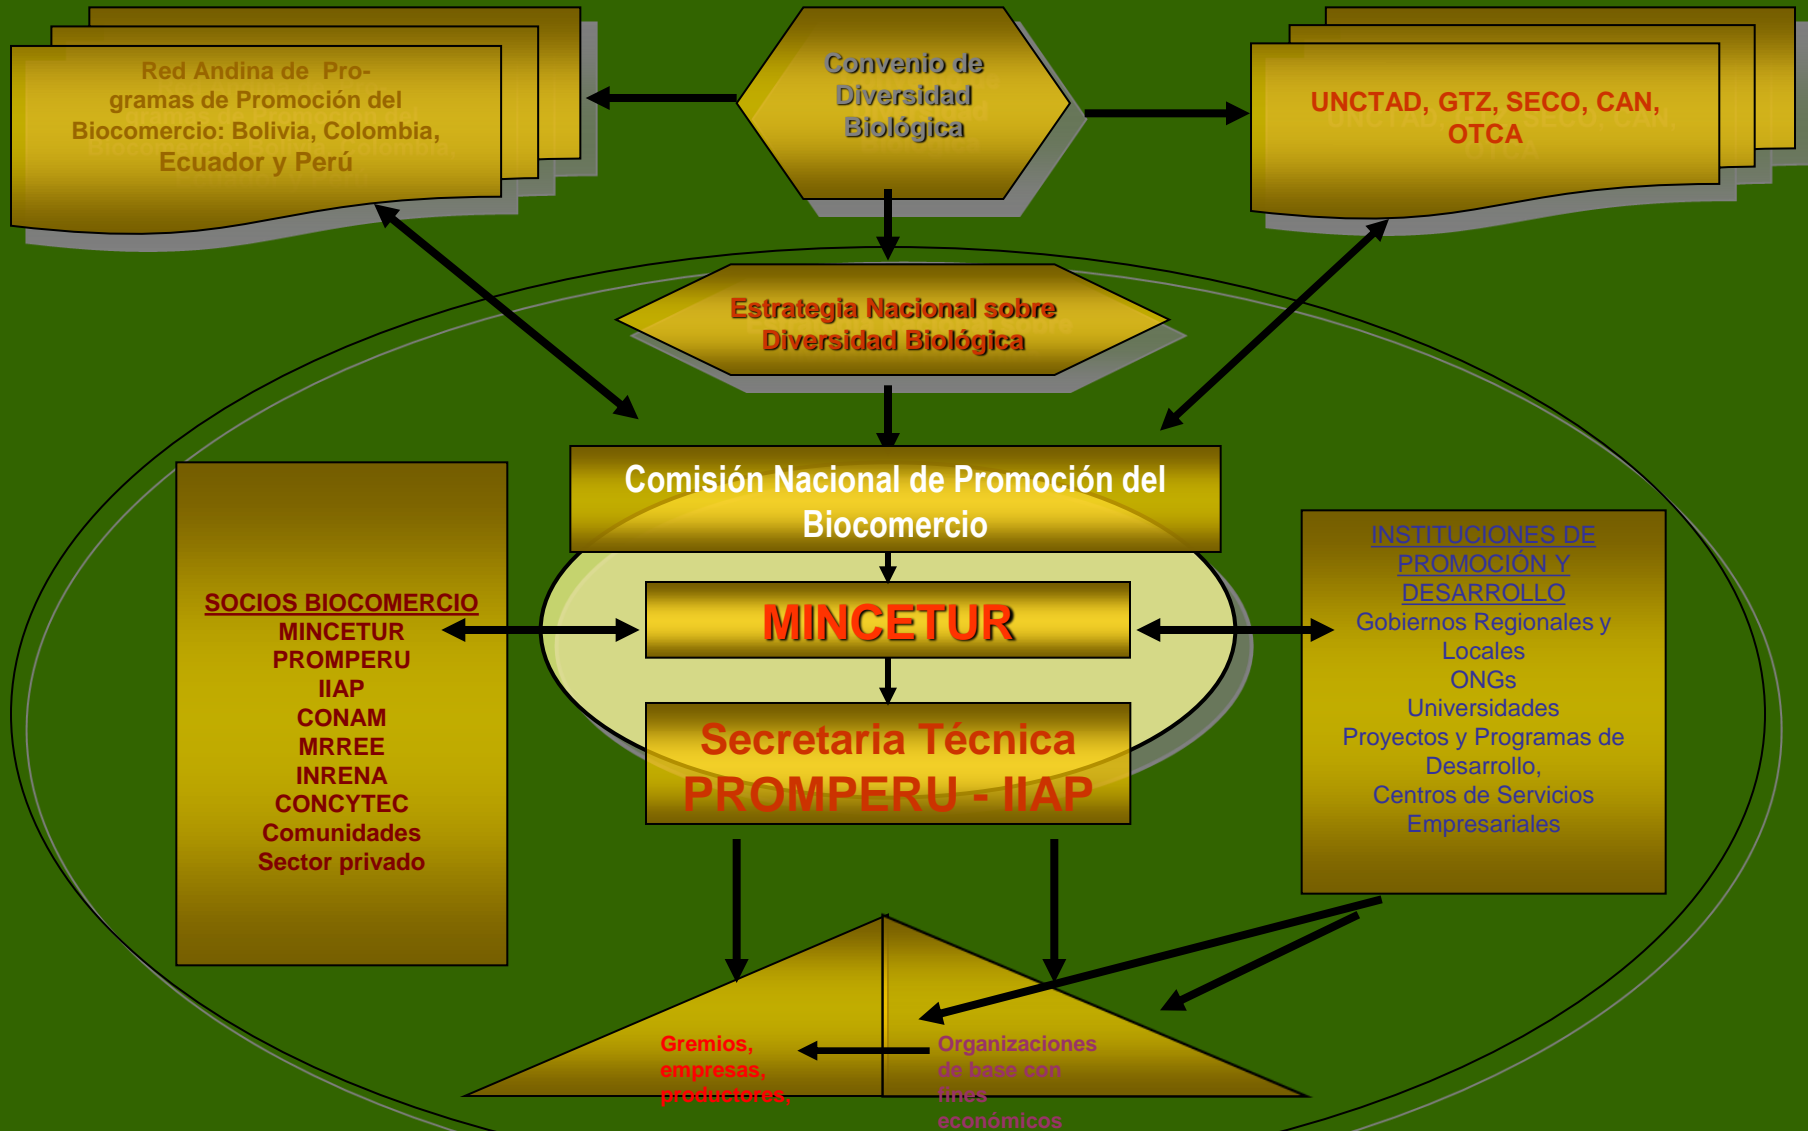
Red Andina de Programas de Promoción del Biocomercio: Bolivia, Colombia, Ecuador y Perú

Convenio de Diversidad Biológica

UNCTAD, GTZ, SECO, CAN, OTCA

Estrategia Nacional sobre Diversidad Biológica

Comisión Nacional de Promoción del Biocomercio

SOCIOS BIOCOMERCIO
MINCETUR
PROMPERU
IIAP
CONAM
MRREE
INRENA
CONCYTEC
Comunidades
Sector privado

MINCETUR

Secretaria Técnica
PROMPERU - IIAP

INSTITUCIONES DE PROMOCIÓN Y DESARROLLO
Gobiernos Regionales y Locales
ONGs
Universidades
Proyectos y Programas de Desarrollo,
Centros de Servicios Empresariales

Gremios, empresas, productores,

Organizaciones de base con fines económicos